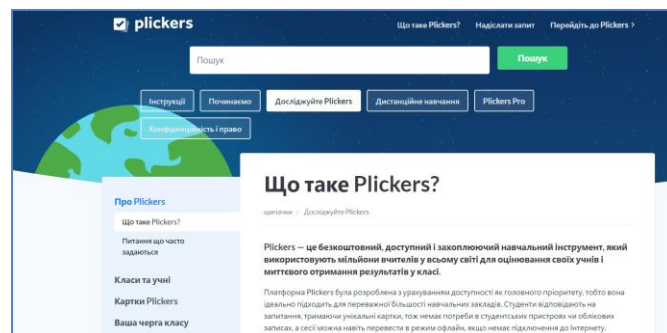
plickers

Що таке Plickers? Надіслати запит Перейдіть до Plickers >

Пошук

Пошук

Інструкції Починаємо Досліджуйте Plickers Дистанційне навчання Plickers Pro Конфіденційність і право

Про Plickers

Що таке Plickers?

Питання що часто задаються

Класи та учні

Картки Plickers

Ваша черга класу

Що таке Plickers?

щипачки / Досліджуйте Plickers

Plickers — це безкоштовний, доступний і захоплюючий навчальний інструмент, який використовують мільйони вчителів у всьому світі для оцінювання своїх учнів і миттєвого отримання результатів у класі.

Платформа Plickers була розроблена з урахуванням доступності як головного пріоритету, тобто вона ідеально підходить для переважної більшості навчальних закладів. Студенти відповідають на запитання, тримаючи унікальні картки, тож немає потреби в студентських пристроях чи облікових записах, а сесії можна навіть перевести в режим офлайн, якщо немає підключення до Інтернету.